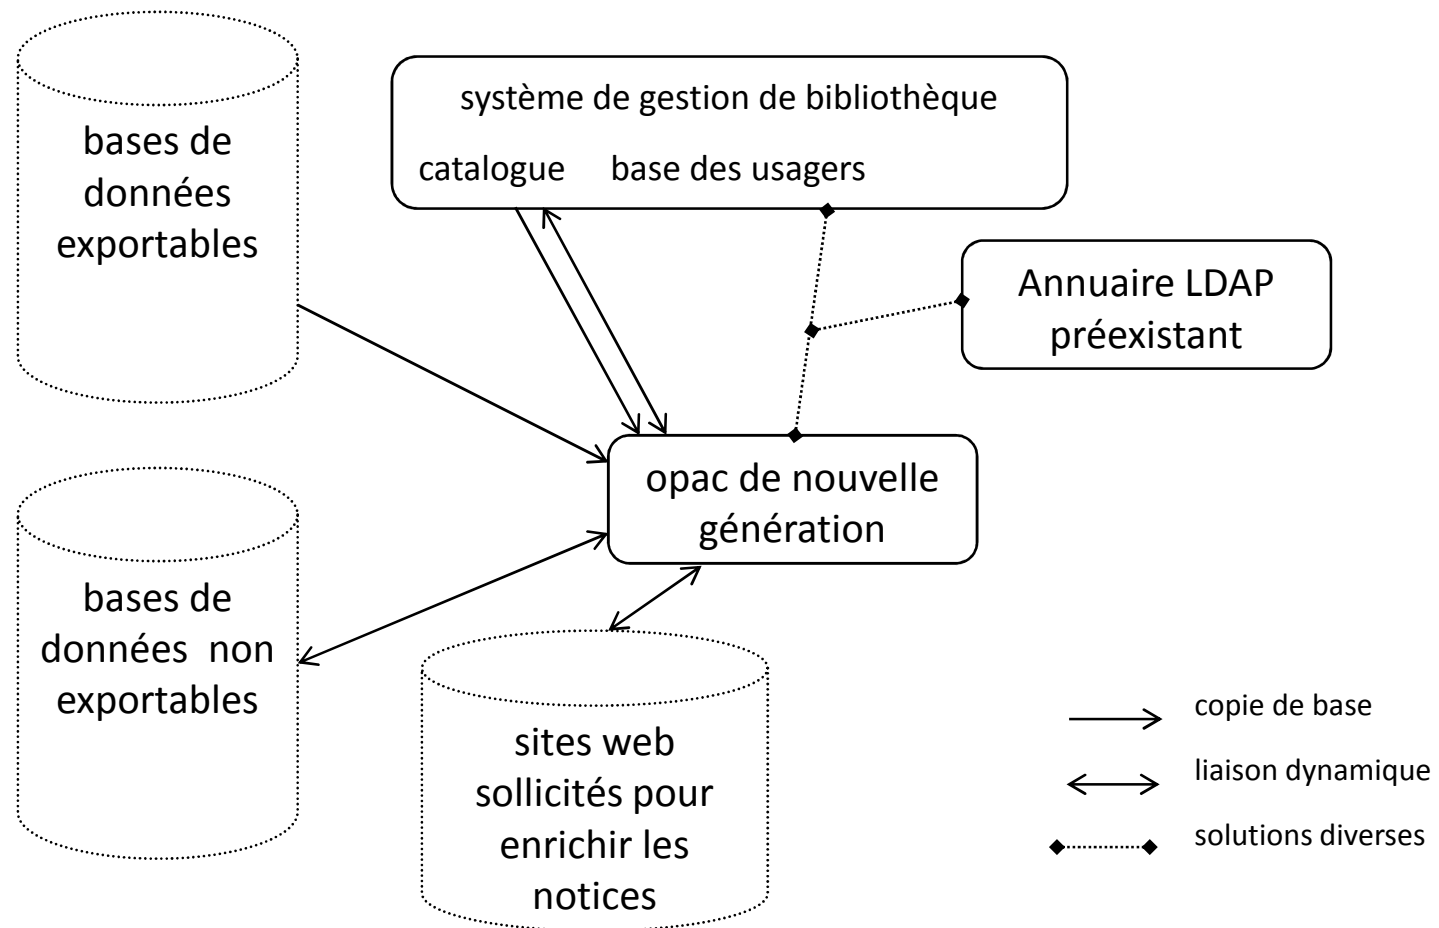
bases de données exportables

système de gestion de bibliothèque

catalogue base des usagers

Annuaire LDAP préexistant

opac de nouvelle génération

bases de données non exportables

sites web sollicités pour enrichir les notices

copie de base

liaison dynamique

solutions diverses